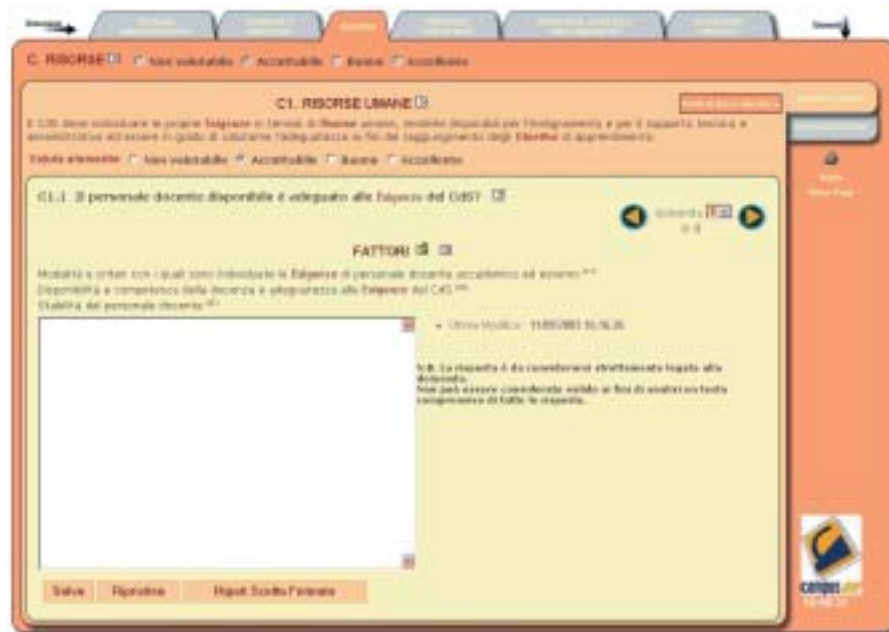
C. RISORSE ◯ Non valutabile ◯ Accettabile ◯ Buono ◯ Eccellente

C1. RISORSE UMANE

Il CdS deve individuare le proprie Esigenze in termini di Risorse umane, renderle disponibili per l'insegnamento e per il supporto tecnico e amministrativo ed essere in grado di valutarne l'adeguatezza ai fini del raggiungimento degli Obiettivi di apprendimento.

Valutazione: ◯ Non valutabile ◯ Accettabile ◯ Buono ◯ Eccellente

C1.1 Il personale docente disponibile è adeguato alle Esigenze del CdS?

Domanda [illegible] di 8

FATTORI

Modalità e criteri con i quali sono individuate le Esigenze di personale docente accademico ed esterno

Disponibilità e competenza della docenza e adeguatezza alle Esigenze del CdS

Stabilità del personale docente

Ultima Modifica : 11/05/2003 16.16.26

N.B. La risposta è da considerarsi strettamente legata alla domanda.
Non può essere considerata valida ai fini di analisi un testo comprensivo di tutte le risposte.

Salva Ripristina Ripeti Scelta Formato

campus